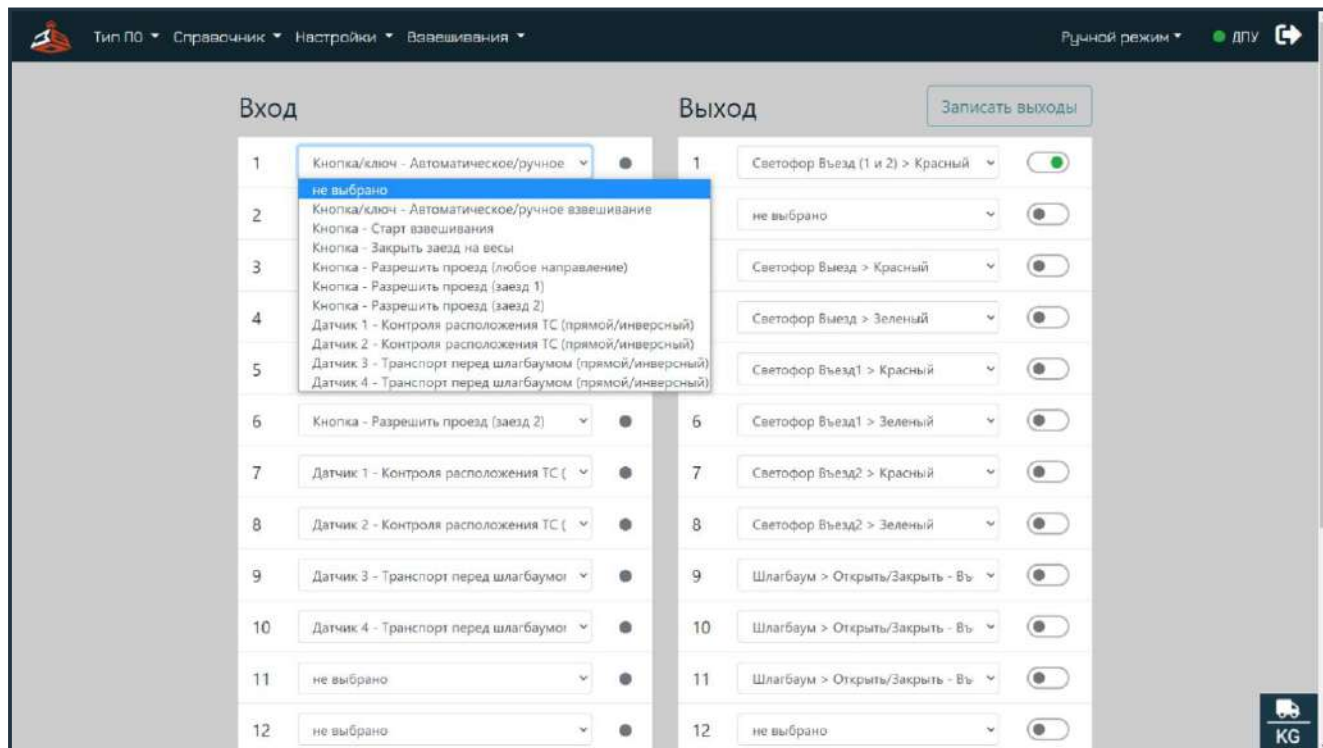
Тип ПО ▾ Справочник ▾ Настройки ▾ Взвешивания ▾

Ручной режим ▾ ДПУ

Вход

Выход

Записать выходы

1 Кнопка/ключ - Автоматическое/ручное

не выбрано
Кнопка/ключ - Автоматическое/ручное взвешивание
Кнопка - Старт взвешивания
Кнопка - Закрыть заезд на весы
Кнопка - Разрешить проезд (любое направление)
Кнопка - Разрешить проезд (заезд 1)
Кнопка - Разрешить проезд (заезд 2)
Датчик 1 - Контроля расположения ТС (прямой/инверсный)
Датчик 2 - Контроля расположения ТС (прямой/инверсный)
Датчик 3 - Транспорт перед шлагбаумом (прямой/инверсный)
Датчик 4 - Транспорт перед шлагбаумом (прямой/инверсный)

2
3
4
5
6 Кнопка - Разрешить проезд (заезд 2)
7 Датчик 1 - Контроля расположения ТС (
8 Датчик 2 - Контроля расположения ТС (
9 Датчик 3 - Транспорт перед шлагбаумо
10 Датчик 4 - Транспорт перед шлагбаумо
11 не выбрано
12 не выбрано

1 Светофор Въезд (1 и 2) > Красный
не выбрано
Светофор Выезд > Красный
Светофор Выезд > Зеленый
Светофор Въезд1 > Красный
6 Светофор Въезд1 > Зеленый
7 Светофор Въезд2 > Красный
8 Светофор Въезд2 > Зеленый
9 Шлагбаум > Открыть/Закрыть - Въ
10 Шлагбаум > Открыть/Закрыть - Въ
11 Шлагбаум > Открыть/Закрыть - Въ
12 не выбрано

KG